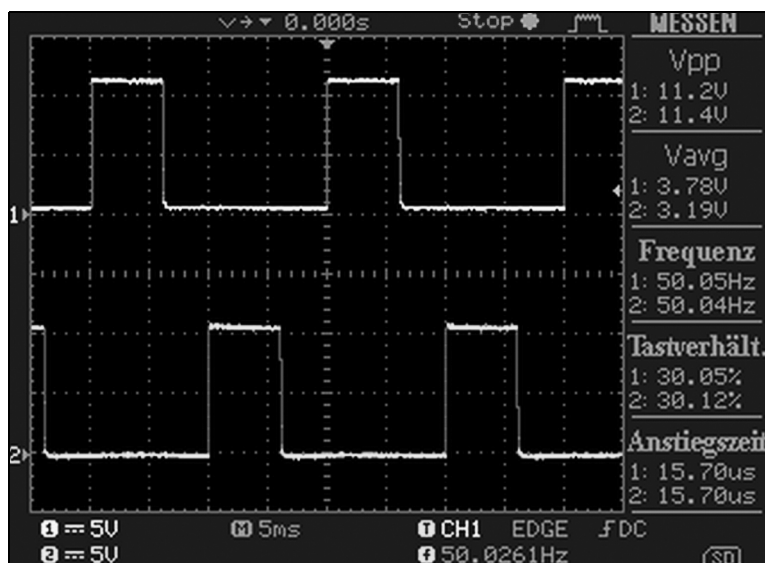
0.000s Stop MESSEN

Vpp
1: 11.2V
2: 11.4V

Vavg
1: 3.78V
2: 3.19V

Frequenz
1: 50.05Hz
2: 50.04Hz

Tastverhält.
1: 30.05%
2: 30.12%

Anstiegszeit
1: 15.70us
2: 15.70us

1
2

1 = 5V
2 = 5V
M 5ms
T CH1 EDGE ƒ DC
f 50.0261Hz
SD